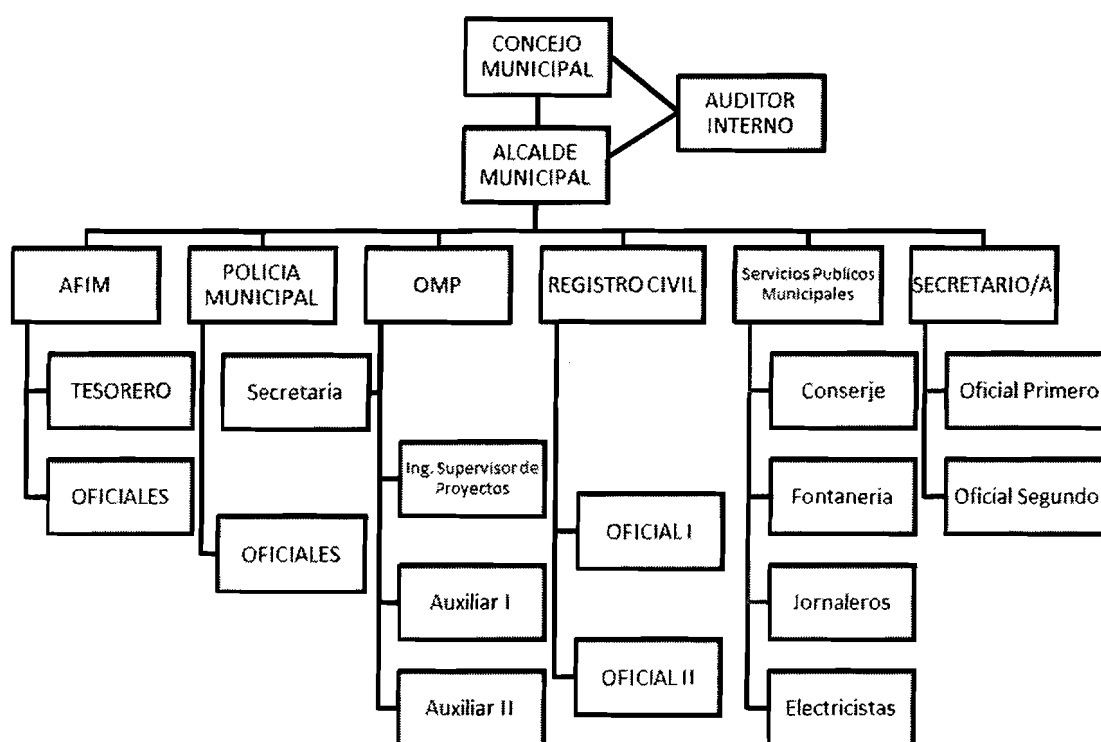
CONCEJO MUNICIPAL

AUDITOR INTERNO

ALCALDE MUNICIPAL

AFIM

TESORERO

OFICIALES

POLICIA MUNICIPAL

Secretaria

OFICIALES

OMP

Ing. Supervisor de Proyectos

Auxiliar I

Auxiliar II

REGISTRO CIVIL

OFICIAL I

OFICIAL II

Servicios Publicos Municipales

Conserje

Fontaneria

Jornaleros

Electricistas

SECRETARIO/A

Oficial Primero

Oficial Segundo